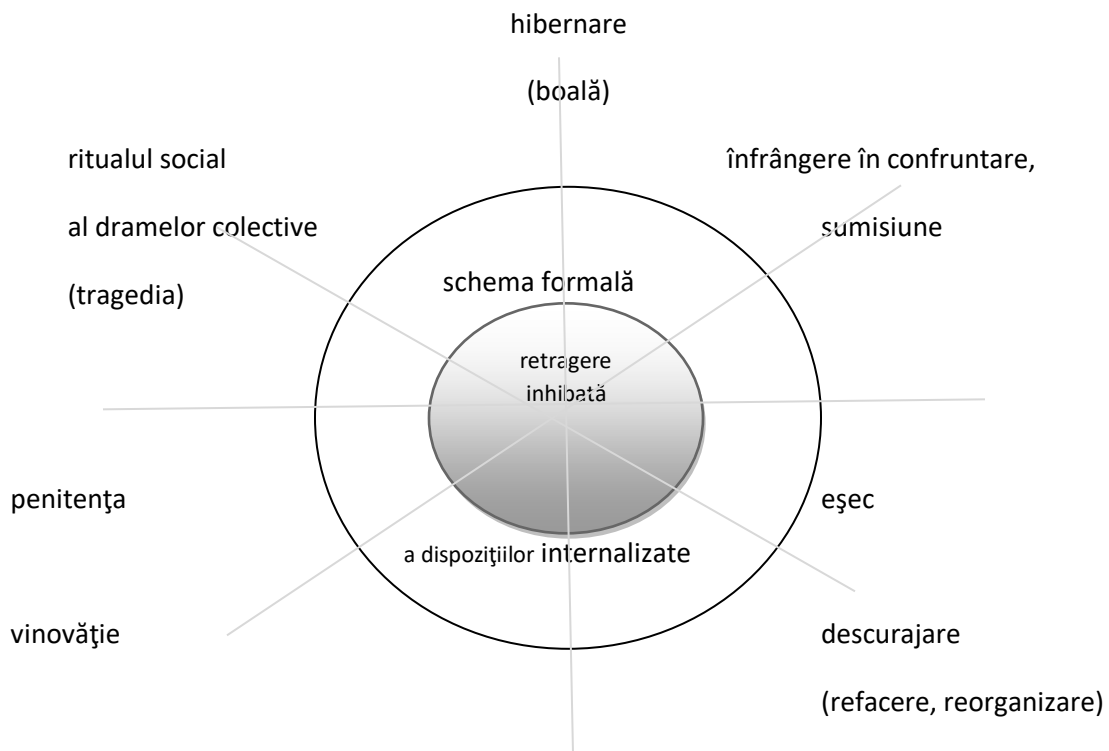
hibernare

(boală)

ritualul social

al dramelor colective

(tragedia)

înfrângere în confruntare,

sumisiune

schema formală

retragere

inhibată

penitenţa

eşec

a dispoziţiilor internalizate

vinovăţie

descurajare

(refacere, reorganizare)